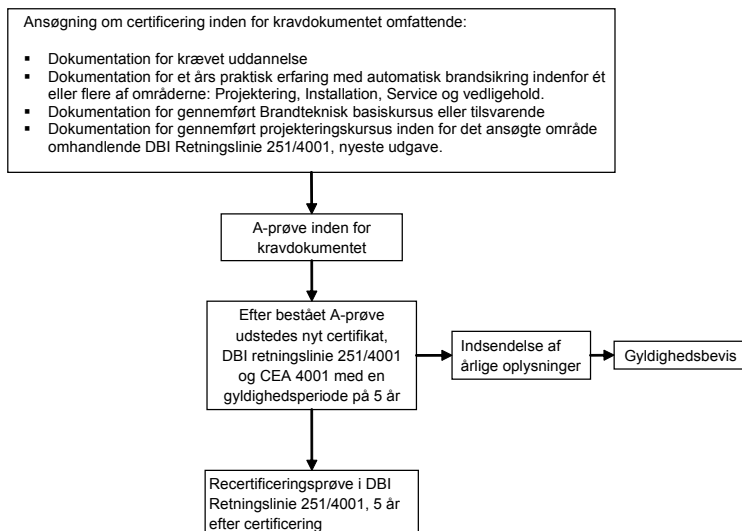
Ansøgning om certificering inden for kravdokumentet omfattende:

- Dokumentation for krævet uddannelse
- Dokumentation for et års praktisk erfaring med automatisk brandsikring indenfor ét eller flere af områderne: Projektering, Installation, Service og vedligehold.
- Dokumentation for gennemført Brandteknisk basiskursus eller tilsvarende
- Dokumentation for gennemført projekteringskursus inden for det ansøgte område omhandlende DBI Retningslinie 251/4001, nyeste udgave.

A-prøve inden for kravdokumentet

Efter bestået A-prøve udstedes nyt certifikat, DBI retningslinie 251/4001 og CEA 4001 med en gyldighedsperiode på 5 år

Indsendelse af årlige oplysninger

Gyldighedsbevis

Recertificeringsprøve i DBI Retningslinie 251/4001, 5 år efter certificering